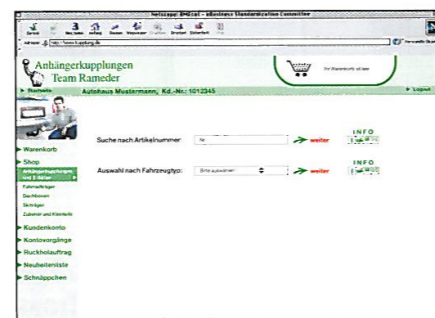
Netscape: BMEcat - eBusiness Standardization Committee

Zurück Vor Neu laden Anfang Suchen Wegweiser Grafiken Drucken Sicherheit Stop

Adresse: http://www.kupplung.de

Anhängerkupplungen
Team Rameder

Ihr Warenkorb ist leer

Startseite Autohaus Mustermann, Kd.-Nr.: 1012345 Logout

Warenkorb
Shop
Anhängerkupplungen und E-Sätze
Fahrradträger
Dachboxen
Skiträger
Zubehör und Kleinteile
Kundenkonto
Kontovorgänge
Rückholauftrag
Neuheitenliste
Schnäppchen

Suche nach Artikelnummer: Nr. weiter INFO

Auswahl nach Fahrzeugtyp: Bitte auswählen weiter INFO